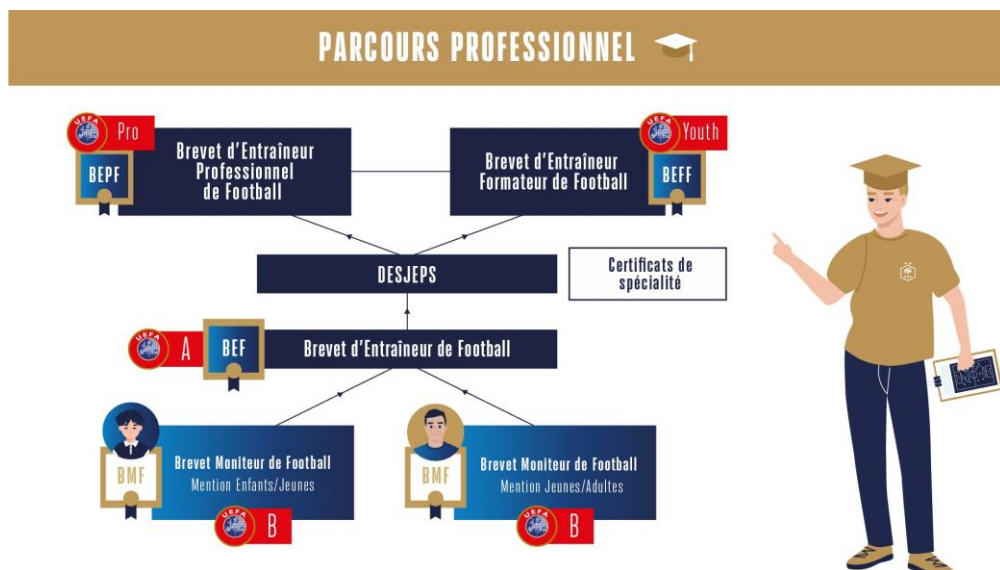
PARCOURS PROFESSIONNEL

UEFA Pro

BEPF

Brevet d'Entraîneur Professionnel de Football

Brevet d'Entraîneur Formateur de Football

UEFA Youth

BEFF

DESJEPS

Certificats de spécialité

UEFA A

BEF

Brevet d'Entraîneur de Football

BMF

Brevet Moniteur de Football
Mention Enfants/Jeunes

UEFA B

BMF

Brevet Moniteur de Football
Mention Jeunes/Adultes

UEFA B